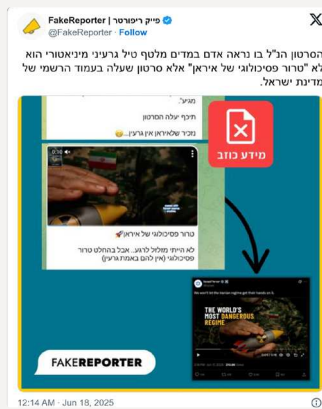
FakeReporter | פייק ריפורטר
@FakeReporter · Follow

הסרטון הנ"ל בו נראה אדם במדים מלטף טיל גרעיני מיניאטורי הוא לא "טרור פסיכולוגי של איראן" אלא סרטון שעלה בעמוד הרשמי של מדינת ישראל.

מגיע:
תיכף עולה הסרטון
נזכיר שלאיראן אין גרעין..

טרור פסיכולוגי של איראן
לא הייתי מזלזל להוא... אבל בהחלט טרור פסיכולוגי (אין להם באמת גרעין)

מידע כוזב

We won't let the Iranian regime get their hands on it.

THE WORLD'S MOST DANGEROUS REGIME

FAKEREPORTER

12:14 AM · Jun 18, 2025